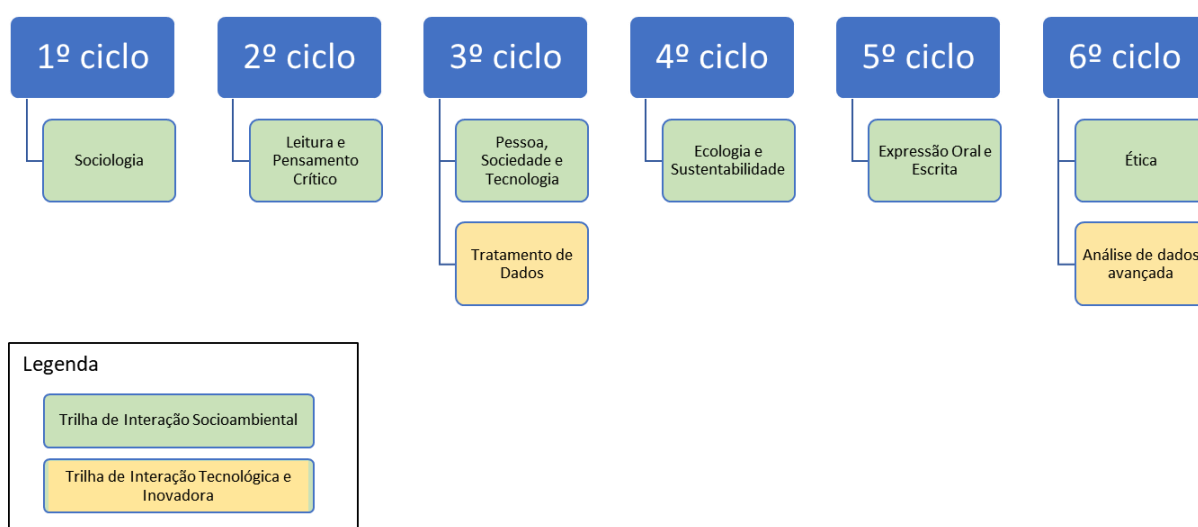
1º ciclo

Sociologia

2º ciclo

Leitura e Pensamento Crítico

3º ciclo

Pessoa, Sociedade e Tecnologia

Tratamento de Dados

4º ciclo

Ecologia e Sustentabilidade

5º ciclo

Expressão Oral e Escrita

6º ciclo

Ética

Análise de dados avançada

Legenda

Trilha de Interação Socioambiental

Trilha de Interação Tecnológica e Inovadora